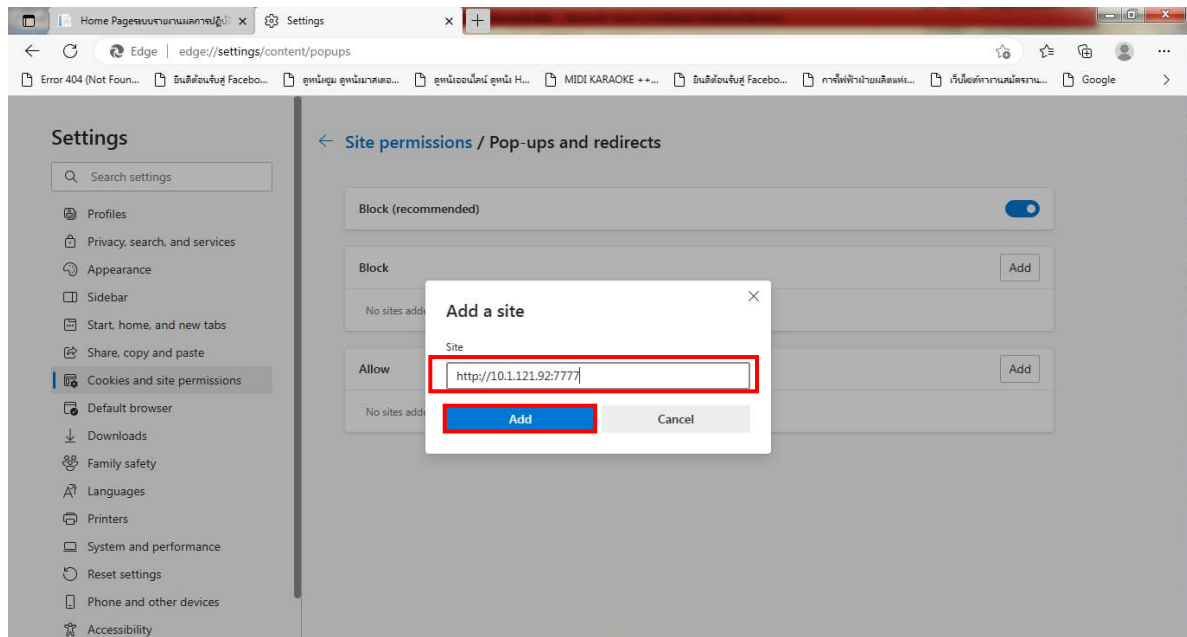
Home Pageระบบรายงานผลการปฏิบั ×
Settings ×
Edge | edge://settings/content/popups
Error 404 (Not Foun... ยินดีต้อนรับสู่ Facebo... ดูหนังชุม ดูหนังมาสเตอ... ดูหนังออนไลน์ ดูหนัง H... MIDI KARAOKE ++... ยินดีต้อนรับสู่ Facebo... การไฟฟ้าฝ่ายผลิตแห่ง... เว็บไซต์หางานสมัครงาน... Google

Settings
Search settings
Profiles
Privacy, search, and services
Appearance
Sidebar
Start, home, and new tabs
Share, copy and paste
Cookies and site permissions
Default browser
Downloads
Family safety
Languages
Printers
System and performance
Reset settings
Phone and other devices
Accessibility

← Site permissions / Pop-ups and redirects

Block (recommended)

Block
Add
No sites adde

Allow
Add
No sites adde

Add a site
Site
http://10.1.121.92:7777
Add
Cancel